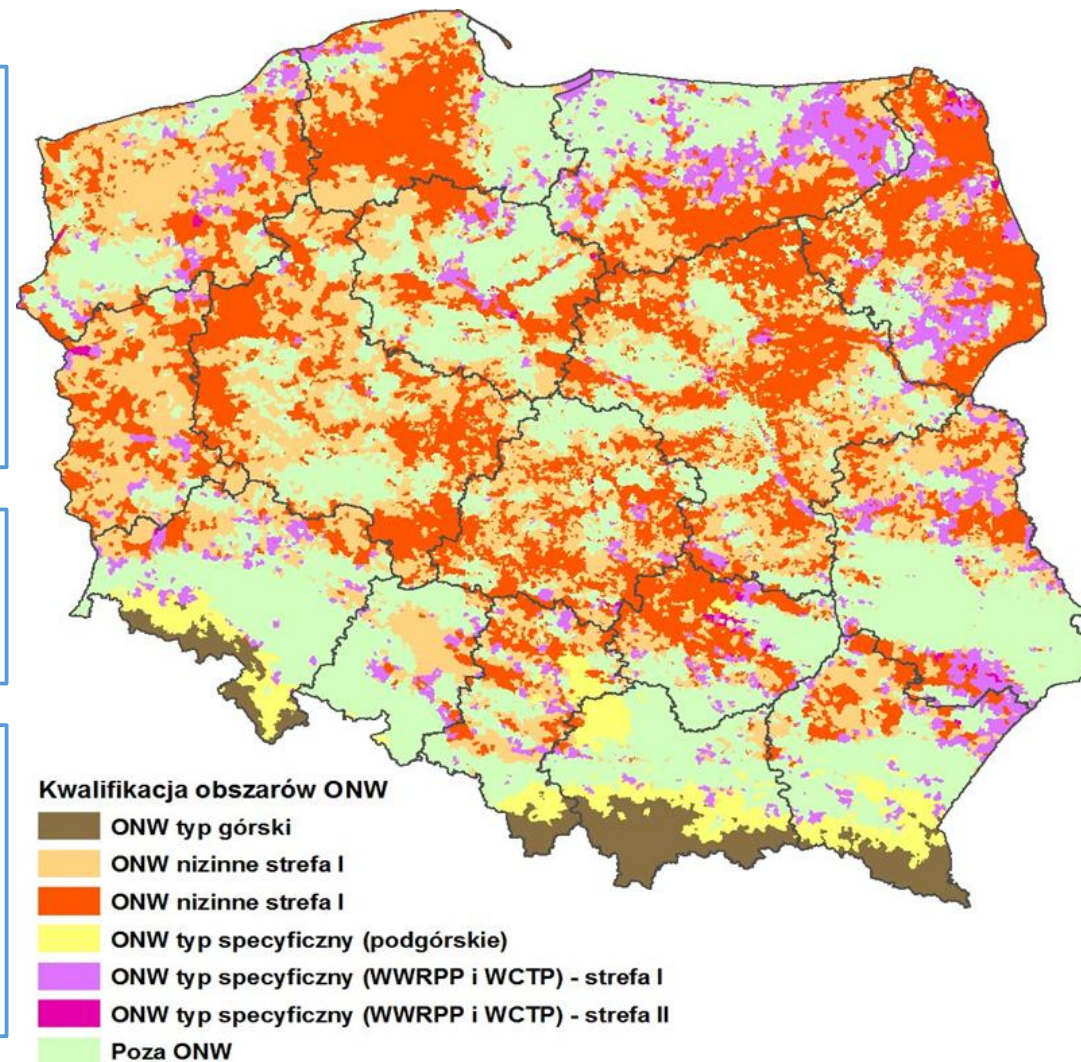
Kwalifikacja obszarów ONW
ONW typ górski
ONW nizinne strefa I
ONW nizinne strefa I
ONW typ specyficzny (podgórskie)
ONW typ specyficzny (WWRPP i WCTP) - strefa I
ONW typ specyficzny (WWRPP i WCTP) - strefa II
Poza ONW